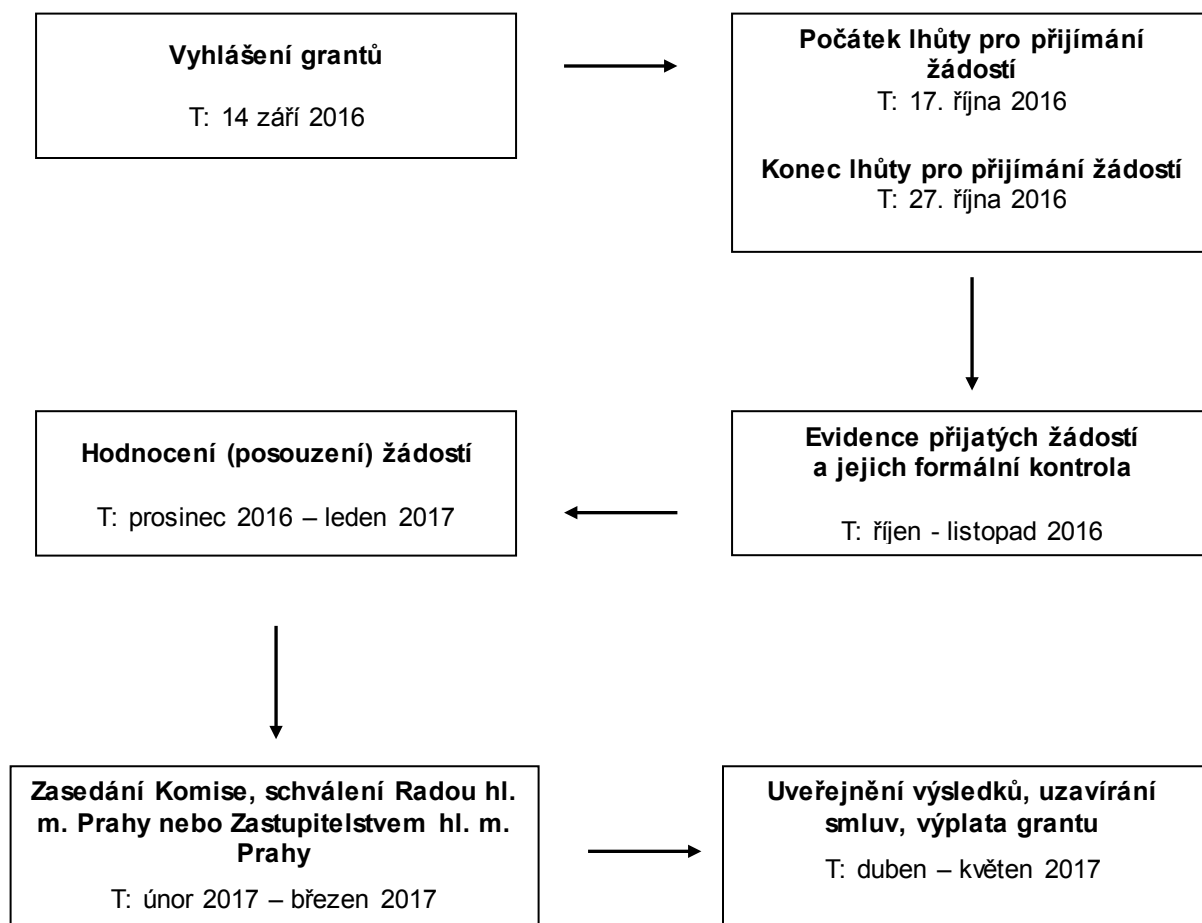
**Vyhlášení grantů**

T: 14 září 2016

**Počátek lhůty pro přijímání žádostí**
T: 17. října 2016

**Konec lhůty pro přijímání žádostí**
T: 27. října 2016

**Evidence přijatých žádostí a jejich formální kontrola**

T: říjen - listopad 2016

**Hodnocení (posouzení) žádostí**

T: prosinec 2016 – leden 2017

**Zasedání Komise, schválení Radou hl. m. Prahy nebo Zastupitelstvem hl. m. Prahy**

T: únor 2017 – březen 2017

**Uveřejnění výsledků, uzavírání smluv, výplata grantu**

T: duben – květen 2017